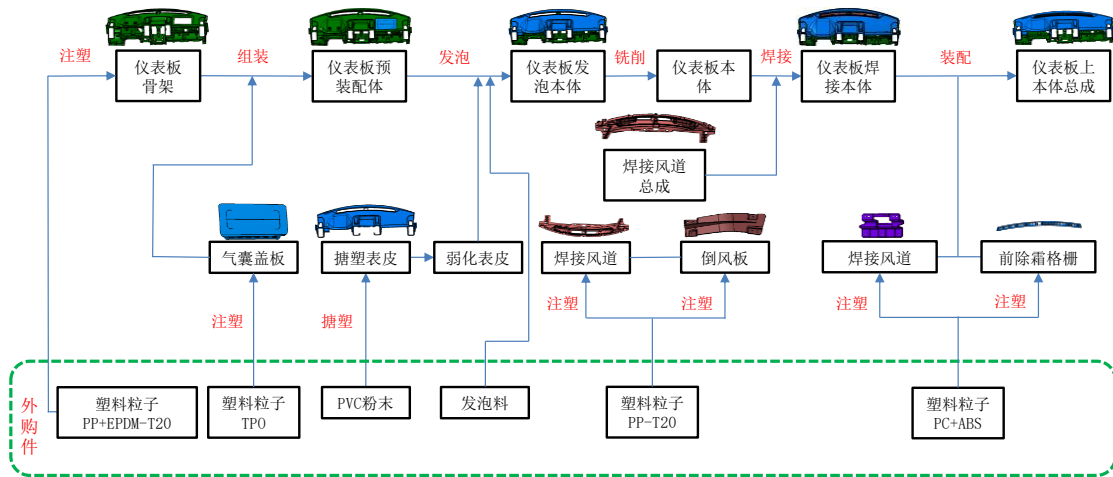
注塑

仪表板骨架

组装

仪表板预装配体

发泡

仪表板发泡本体

铣削

仪表板本体

焊接

仪表板焊接本体

装配

仪表板上本体总成

焊接风道总成

气囊盖板

搪塑表皮

弱化表皮

焊接风道

倒风板

焊接风道

前除霜格栅

注塑

搪塑

注塑

注塑

注塑

注塑

外购件

塑料粒子 PP+EPDM-T20

塑料粒子 TPO

PVC粉末

发泡料

塑料粒子 PP-T20

塑料粒子 PC+ABS